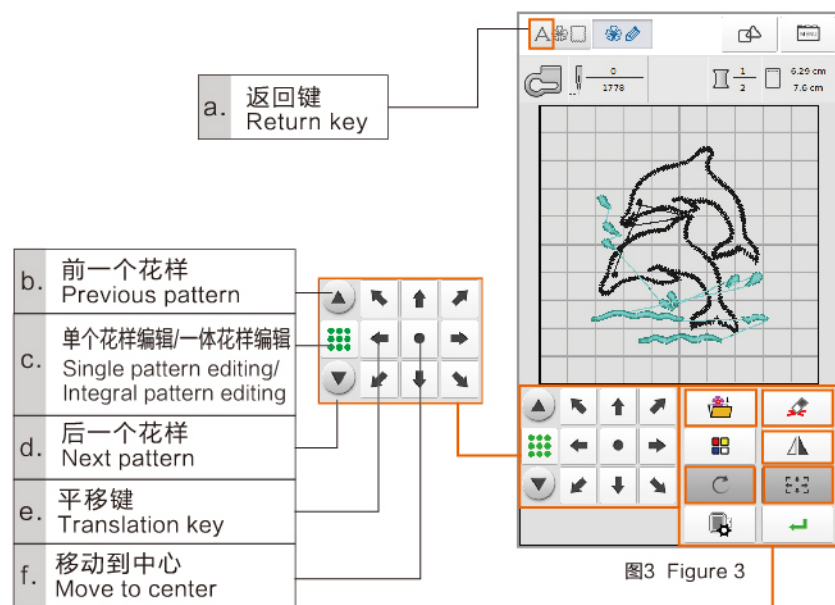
a. 返回键
Return key

b. 前一个花样
Previous pattern

c. 单个花样编辑/一体花样编辑
Single pattern editing/
Integral pattern editing

d. 后一个花样
Next pattern

e. 平移键
Translation key

f. 移动到中心
Move to center

0
1778

1
2

6.29 cm
7.0 cm

MENU

图3 Figure 3